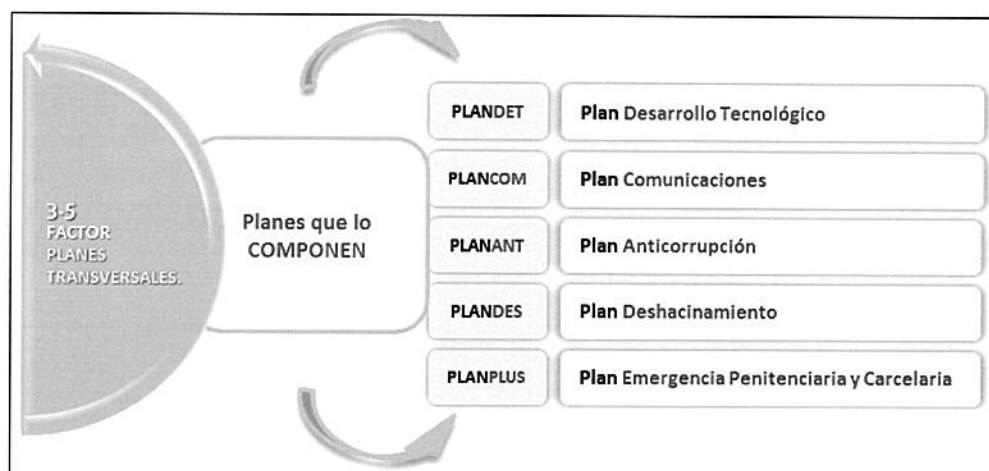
3-5
FACTOR
PLANES
TRANSVERSALES.

Planes que lo COMPONEN

| PLANDET | Plan Desarrollo Tecnológico |
|---|---|
| PLANCOM | Plan Comunicaciones |
| PLANANT | Plan Anticorrupción |
| PLANDES | Plan Deshacinamiento |
| PLANPLUS | Plan Emergencia Penitenciaria y Carcelaria |